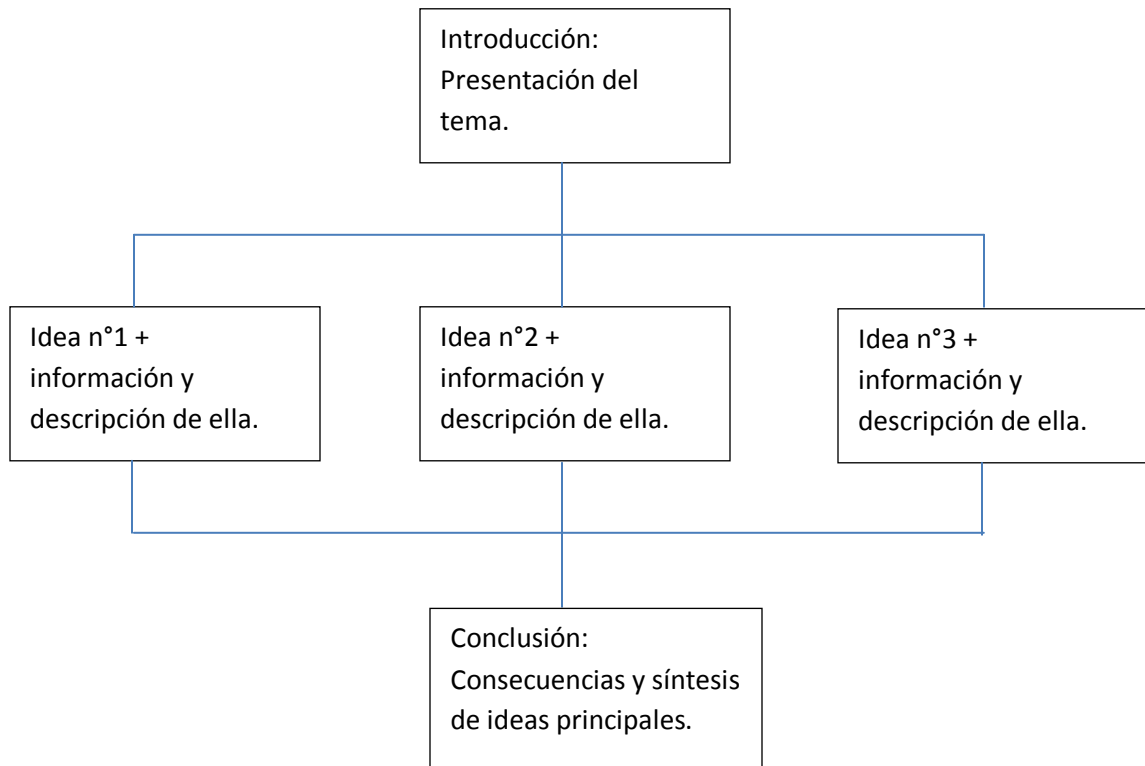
Introducción:
Presentación del tema.

Idea n°1 + información y descripción de ella.

Idea n°2 + información y descripción de ella.

Idea n°3 + información y descripción de ella.

Conclusión:
Consecuencias y síntesis de ideas principales.